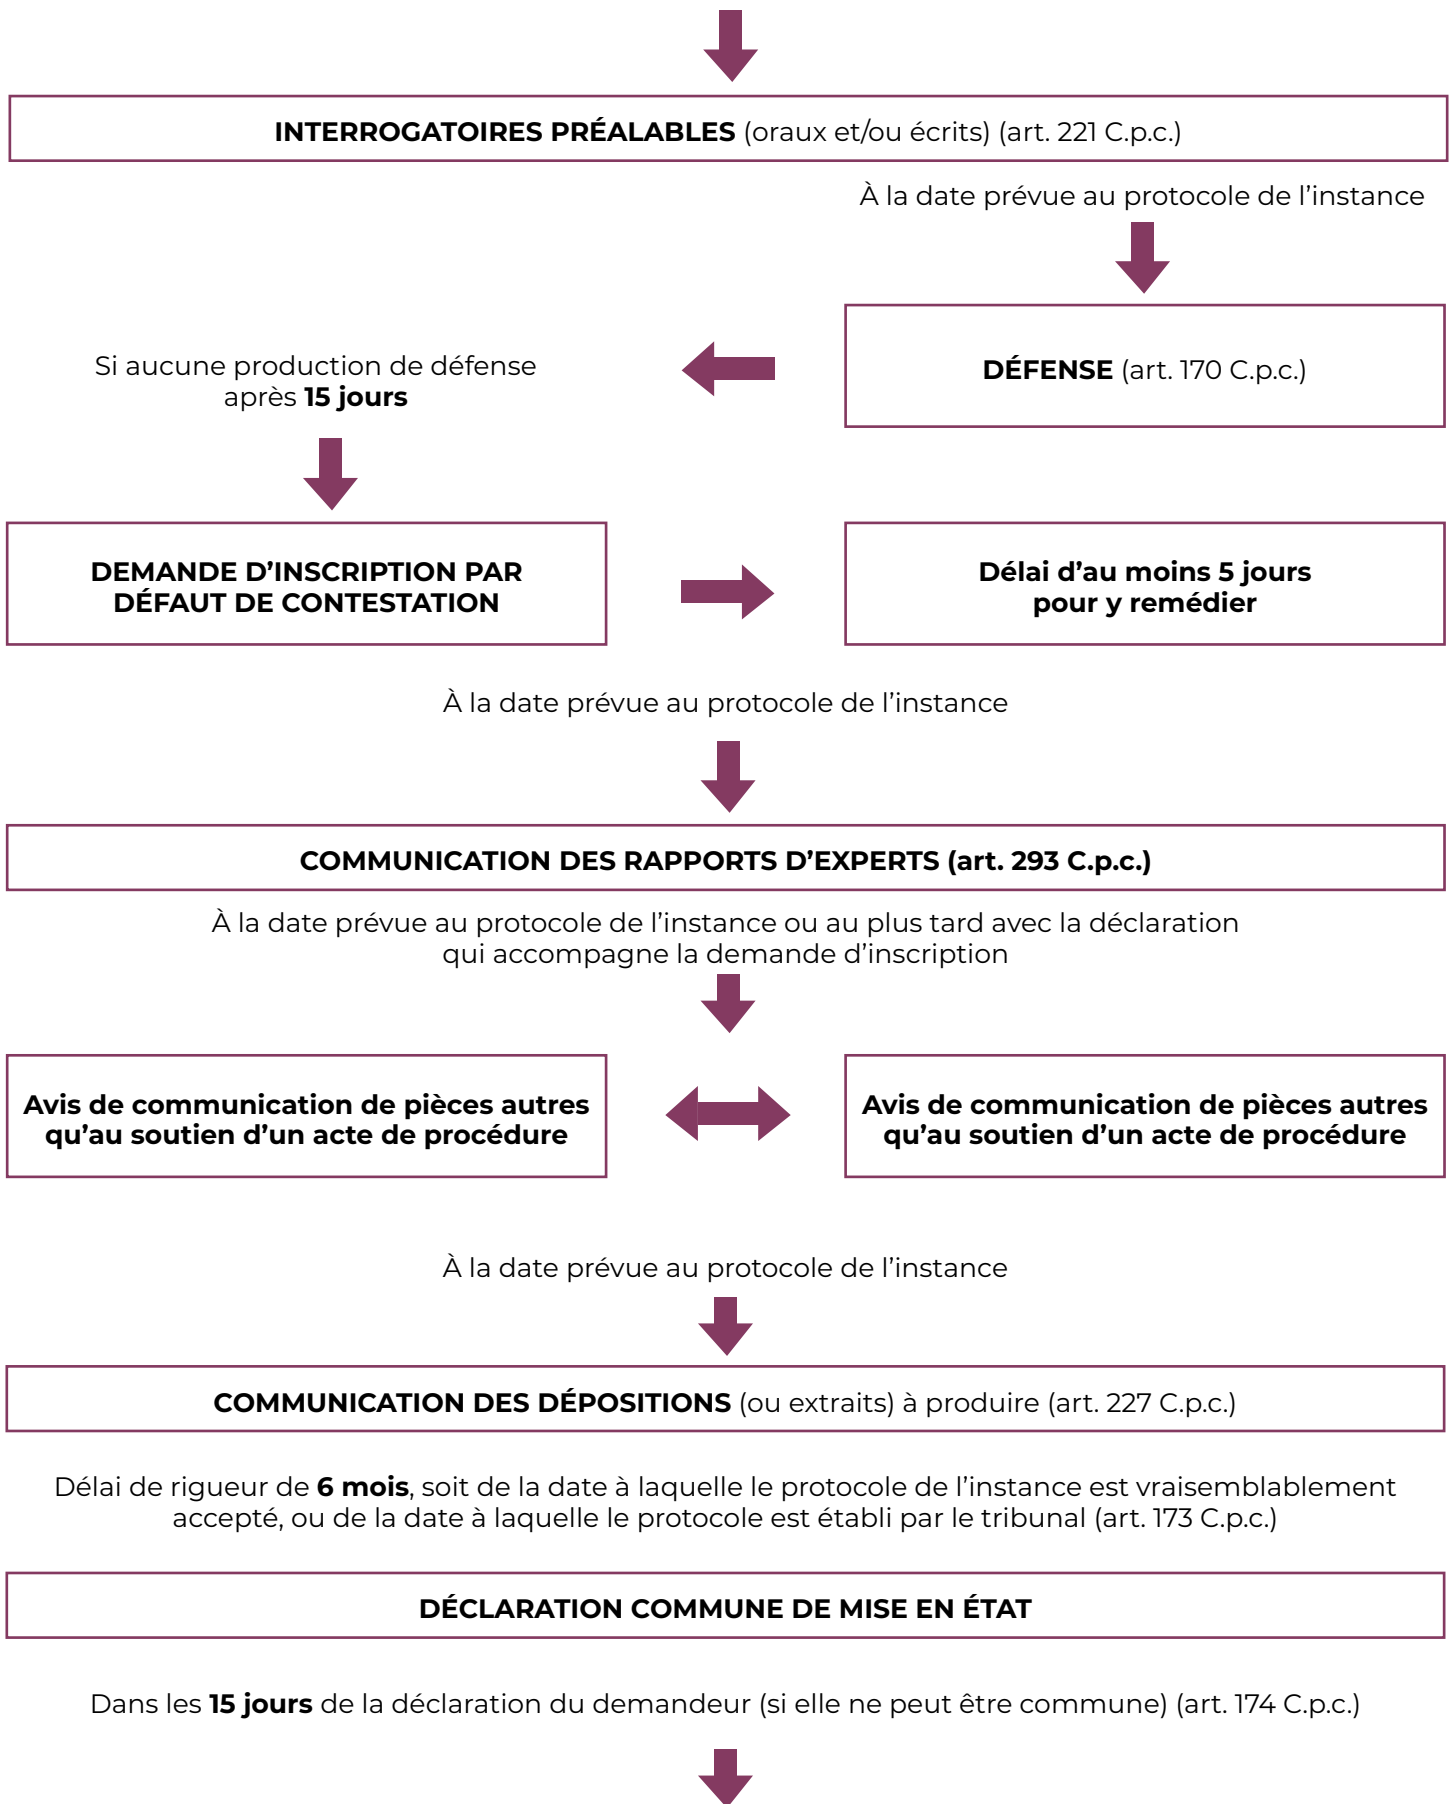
**INTERROGATOIRES PRÉALABLES** (oraux et/ou écrits) (art. 221 C.p.c.)

À la date prévue au protocole de l’instance

**DÉFENSE** (art. 170 C.p.c.)

Si aucune production de défense après **15 jours**

**DEMANDE D’INSCRIPTION PAR DÉFAUT DE CONTESTATION**

**Délai d’au moins 5 jours pour y remédier**

À la date prévue au protocole de l’instance

**COMMUNICATION DES RAPPORTS D’EXPERTS (art. 293 C.p.c.)**

À la date prévue au protocole de l’instance ou au plus tard avec la déclaration qui accompagne la demande d’inscription

**Avis de communication de pièces autres qu’au soutien d’un acte de procédure**

**Avis de communication de pièces autres qu’au soutien d’un acte de procédure**

À la date prévue au protocole de l’instance

**COMMUNICATION DES DÉPOSITIONS** (ou extraits) à produire (art. 227 C.p.c.)

Délai de rigueur de **6 mois**, soit de la date à laquelle le protocole de l’instance est vraisemblablement accepté, ou de la date à laquelle le protocole est établi par le tribunal (art. 173 C.p.c.)

**DÉCLARATION COMMUNE DE MISE EN ÉTAT**

Dans les **15 jours** de la déclaration du demandeur (si elle ne peut être commune) (art. 174 C.p.c.)